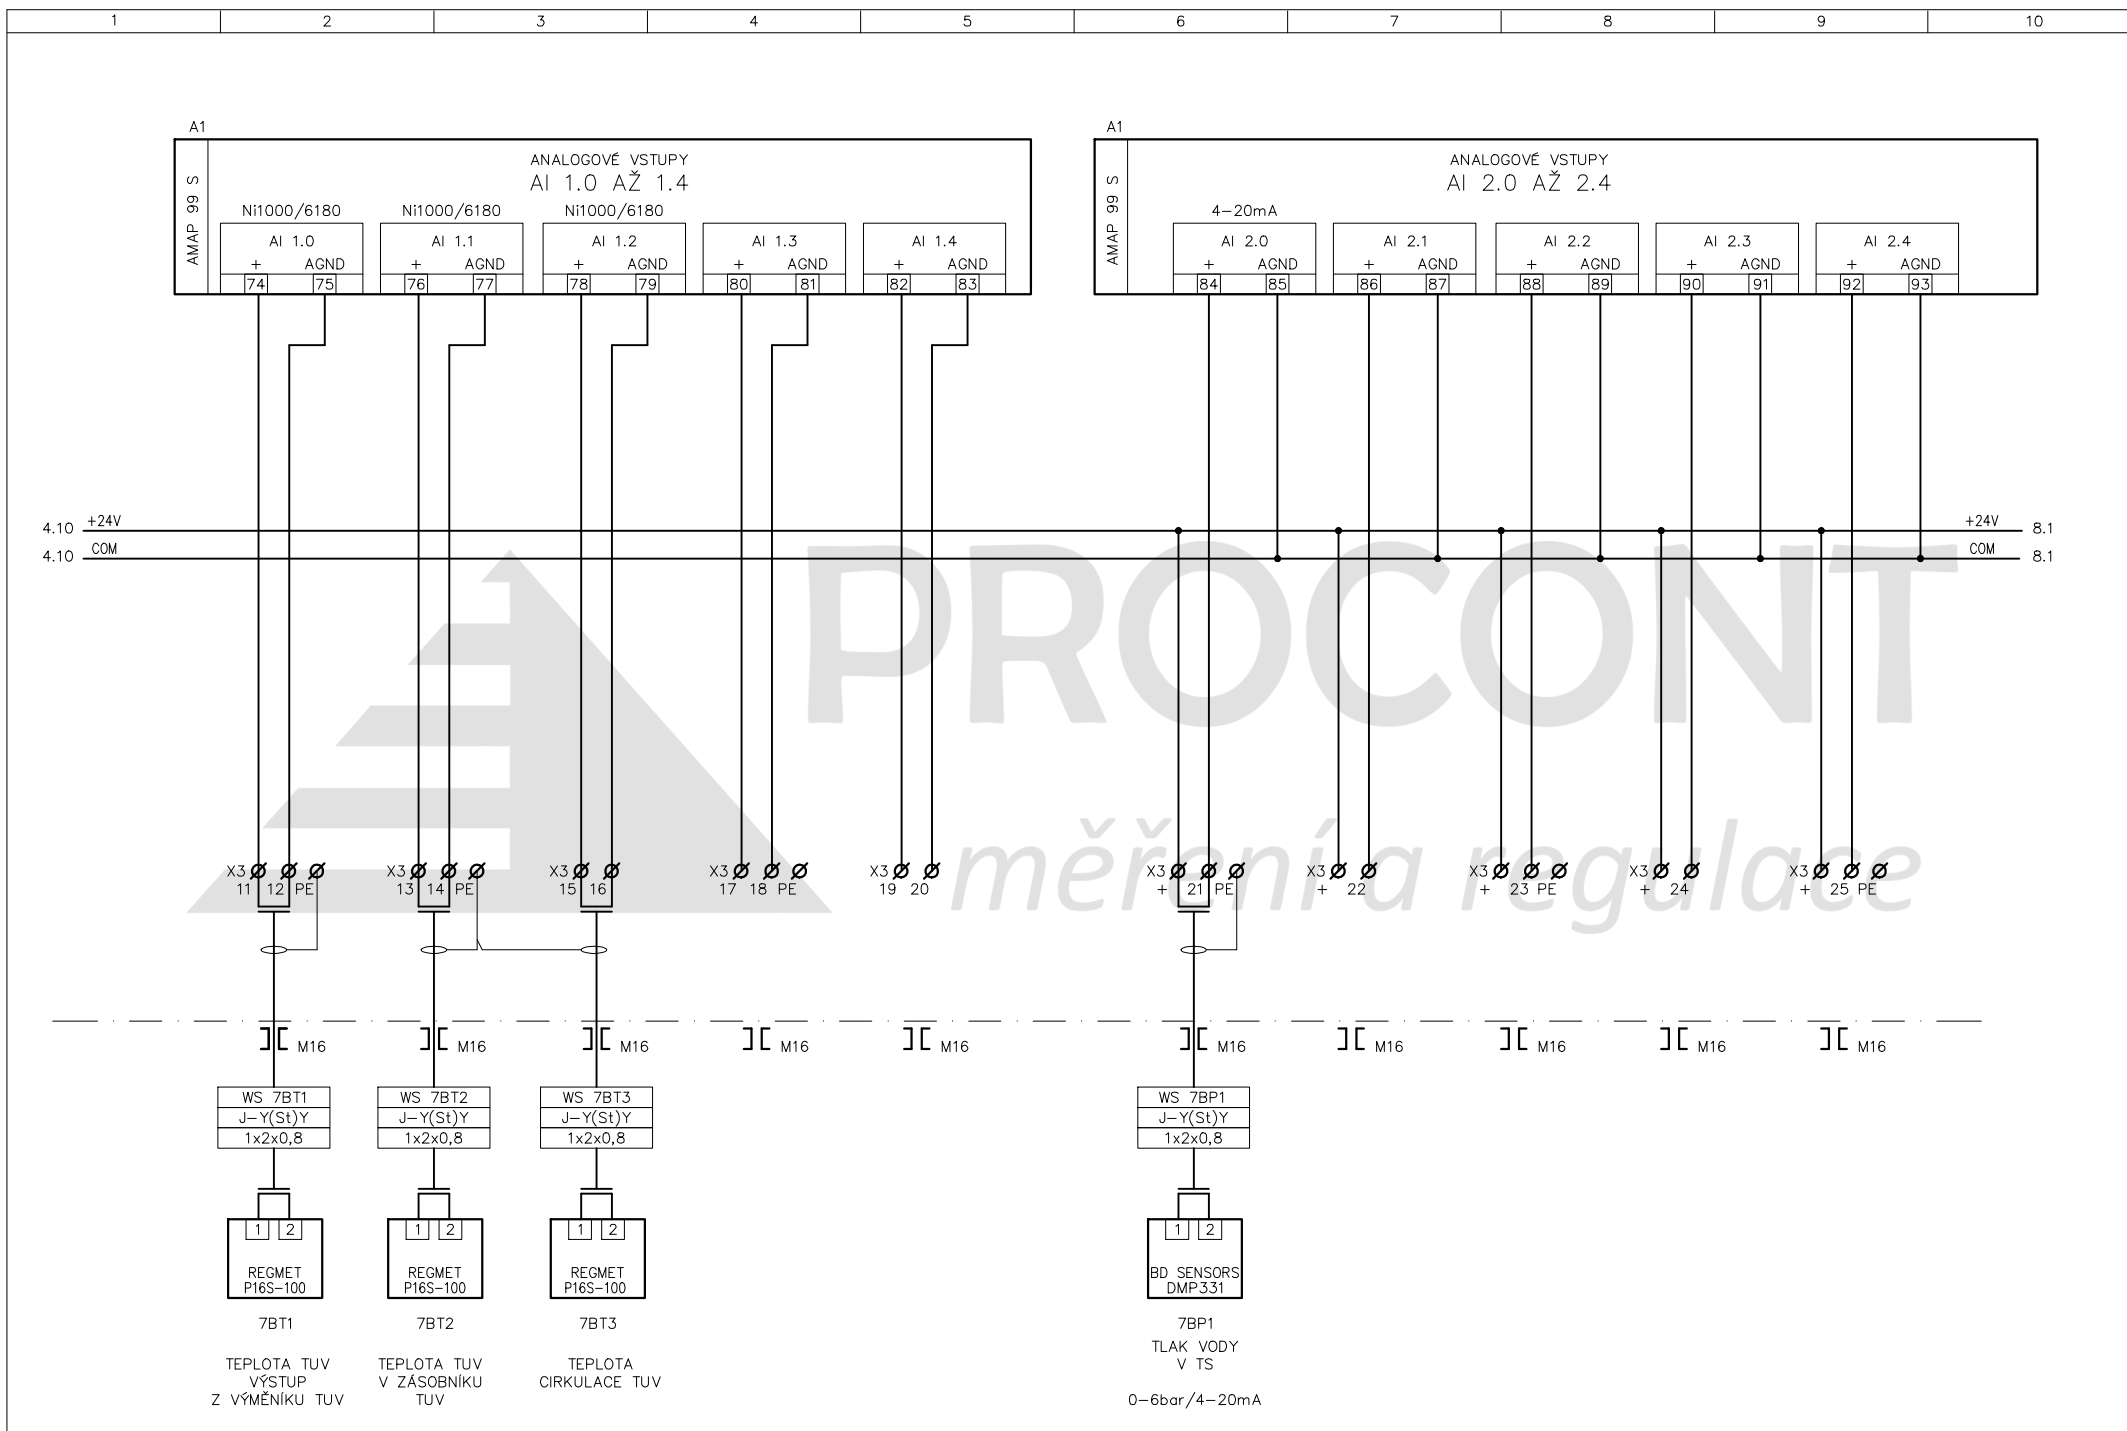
1 2 3 4 5 6 7 8 9 10

A1
AMAP 99 S
ANALOGOVÉ VSTUPY
AI 1.0 AŽ 1.4

Ni1000/6180 Ni1000/6180 Ni1000/6180

| AI 1.0 | | AI 1.1 | | AI 1.2 | | AI 1.3 | | AI 1.4 | |
|---|---|---|---|---|---|---|---|---|---|
| + | AGND | + | AGND | + | AGND | + | AGND | + | AGND |
| 74 | 75 | 76 | 77 | 78 | 79 | 80 | 81 | 82 | 83 |

A1
AMAP 99 S
ANALOGOVÉ VSTUPY
AI 2.0 AŽ 2.4

4–20mA

| AI 2.0 | | AI 2.1 | | AI 2.2 | | AI 2.3 | | AI 2.4 | |
|---|---|---|---|---|---|---|---|---|---|
| + | AGND | + | AGND | + | AGND | + | AGND | + | AGND |
| 84 | 85 | 86 | 87 | 88 | 89 | 90 | 91 | 92 | 93 |

4.10 +24V
4.10 COM
+24V 8.1
COM 8.1

PROCONT
měření a regulace

X3 11 12 PE
X3 13 14 PE
X3 15 16
X3 17 18 PE
X3 19 20
X3 + 21 PE
X3 + 22
X3 + 23 PE
X3 + 24
X3 + 25 PE

M16 M16 M16 M16 M16 M16 M16 M16 M16 M16

WS 7BT1
J–Y(St)Y
1x2x0,8

WS 7BT2
J–Y(St)Y
1x2x0,8

WS 7BT3
J–Y(St)Y
1x2x0,8

WS 7BP1
J–Y(St)Y
1x2x0,8

1 2
REGMET
P16S–100

1 2
REGMET
P16S–100

1 2
REGMET
P16S–100

1 2
BD SENSORS
DMP331

7BT1
TEPLOTA TUV
VÝSTUP
Z VÝMĚNÍKU TUV

7BT2
TEPLOTA TUV
V ZÁSOBNÍKU
TUV

7BT3
TEPLOTA
CIRKULACE TUV

7BP1
TLAK VODY
V TS

0–6bar/4–20mA